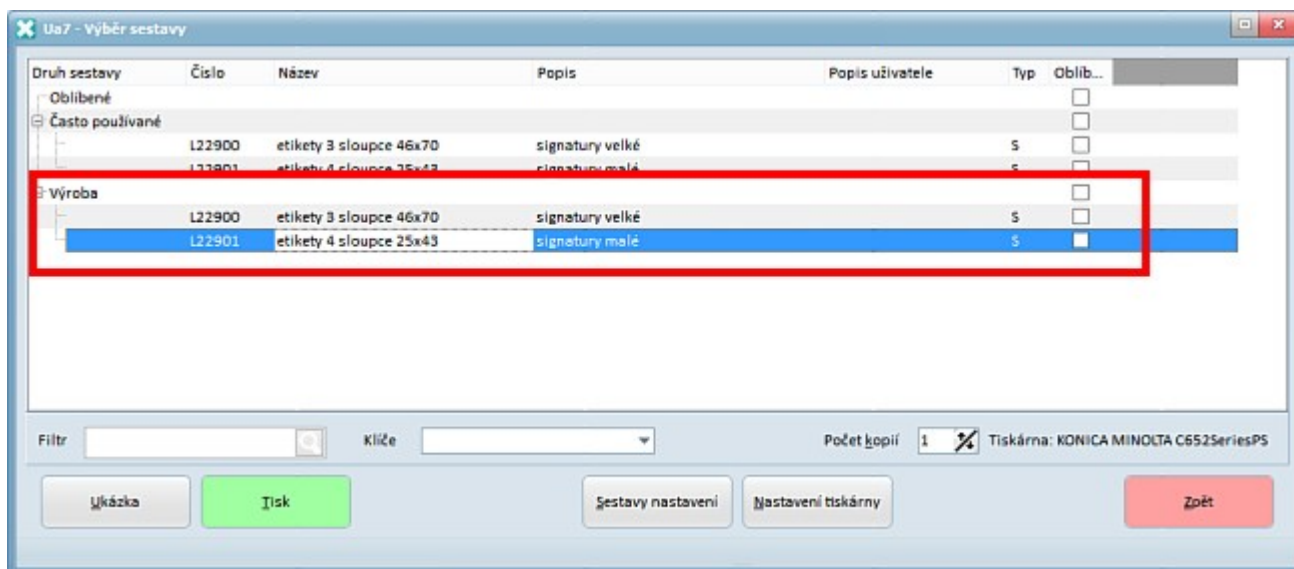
Ua7 - Výběr sestavy

| Druh sestavy | Číslo | Název | Popis | Popis uživatele | Typ | Oblíb... |
|---|---|---|---|---|---|---|
| Oblíbené | | | | | | |
| Často používané | | | | | | |
| | L22900 | etikety 3 sloupce 46x70 | signatury velké | | S | |
| | L22901 | etikety 4 sloupce 25x43 | signatury malé | | S | |
| Výroba | | | | | | |
| | L22900 | etikety 3 sloupce 46x70 | signatury velké | | S | |
| | L22901 | etikety 4 sloupce 25x43 | signatury malé | | S | |

Filtr

Klíče

Počet kopií 1

Tiskárna: KONICA MINOLTA C652SeriesPS

Ukázka

Tisk

Sestavy nastavení

Nastavení tiskárny

Zpět